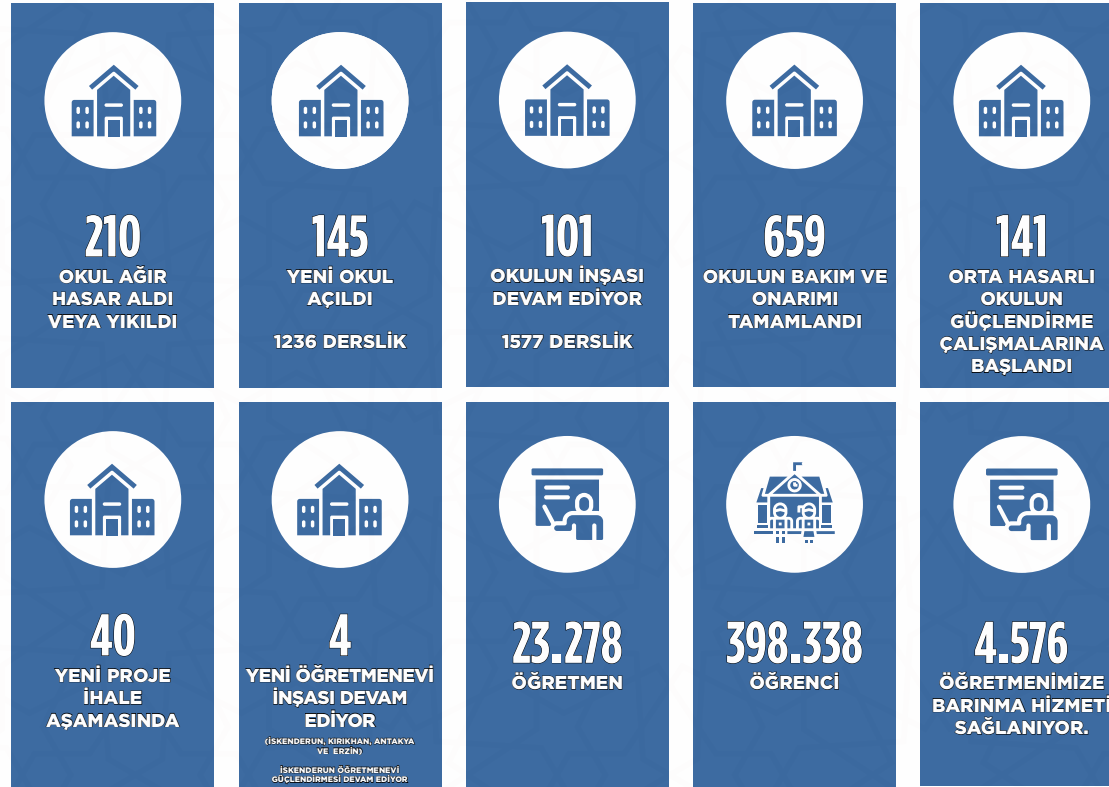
210
OKUL AĞIR HASAR ALDI VEYA YIKILDI

145
YENİ OKUL AÇILDI

1236 DERSLİK

101
OKULUN İNŞASI DEVAM EDİYOR

1577 DERSLİK

659
OKULUN BAKIM VE ONARIMI TAMAMLANDI

141
ORTA HASARLI OKULUN GÜÇLENDİRME ÇALIŞMALARINA BAŞLANDI

40
YENİ PROJE İHALE AŞAMASINDA

4
YENİ ÖĞRETMENEVİ İNŞASI DEVAM EDİYOR

(İSKENDERUN, KIRIKHAN, ANTAKYA VE ERZİN)

İSKENDERUN ÖĞRETMENEVİ GÜÇLENDİRMESİ DEVAM EDİYOR

23.278
ÖĞRETMEN

398.338
ÖĞRENCİ

4.576
ÖĞRETMENİMİZE BARINMA HİZMETİ SAĞLANIYOR.